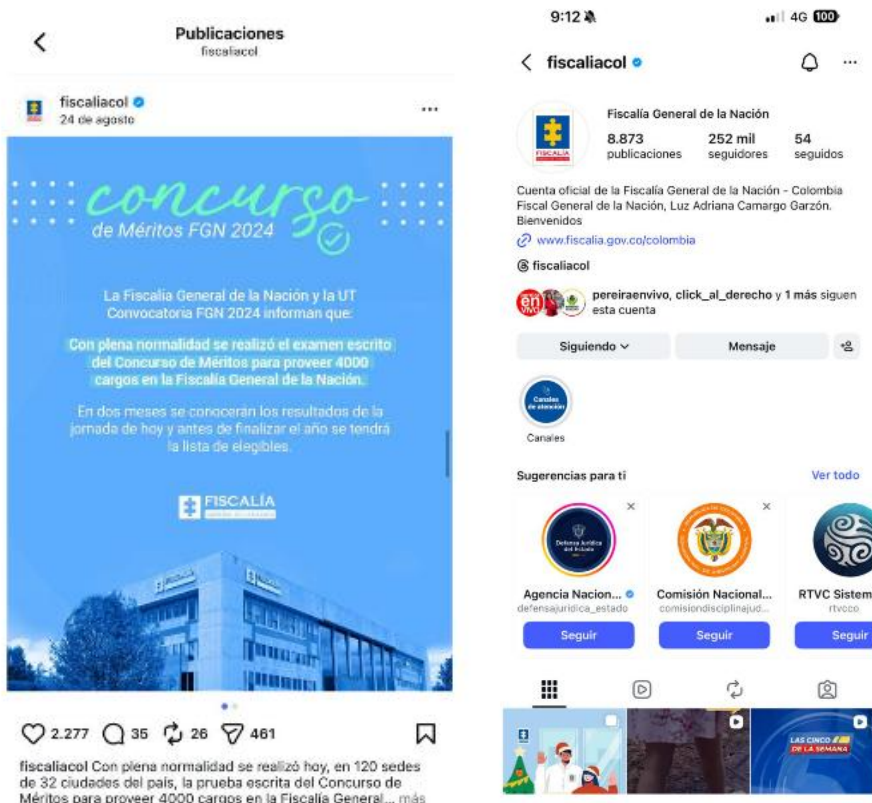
Publicaciones
fiscaliacol

fiscaliacol
24 de agosto

concurso
de Méritos FGN 2024

La Fiscalía General de la Nación y la UT Convocatoria FGN 2024 informan que:

Con plena normalidad se realizó el examen escrito del Concurso de Méritos para proveer 4000 cargos en la Fiscalía General de la Nación.

En dos meses se conocerán los resultados de la jornada de hoy y antes de finalizar el año se tendrá la lista de elegibles.

FISCALÍA

2.277 35 26 461

fiscaliacol Con plena normalidad se realizó hoy, en 120 sedes de 32 ciudades del país, la prueba escrita del Concurso de Méritos para proveer 4000 cargos en la Fiscalía General... más

9:12
4G 100

fiscaliacol

Fiscalía General de la Nación
8.873 publicaciones
252 mil seguidores
54 seguidos

Cuenta oficial de la Fiscalía General de la Nación - Colombia Fiscal General de la Nación, Luz Adriana Camargo Garzón. Bienvenidos
www.fiscalia.gov.co/colombia
fiscaliacol

pereiraenvivo, click_al_derecho y 1 más siguen esta cuenta

Siguiendo
Mensaje

Canales

Sugerencias para ti
Ver todo

Agencia Nacion...
defensajuridica_estado
Seguir

Comisión Nacional...
comisiondisciplinajud...
Seguir

RTVC Sistem
rtvcco
Seguir

LAS CINCO DE LA SEMANA